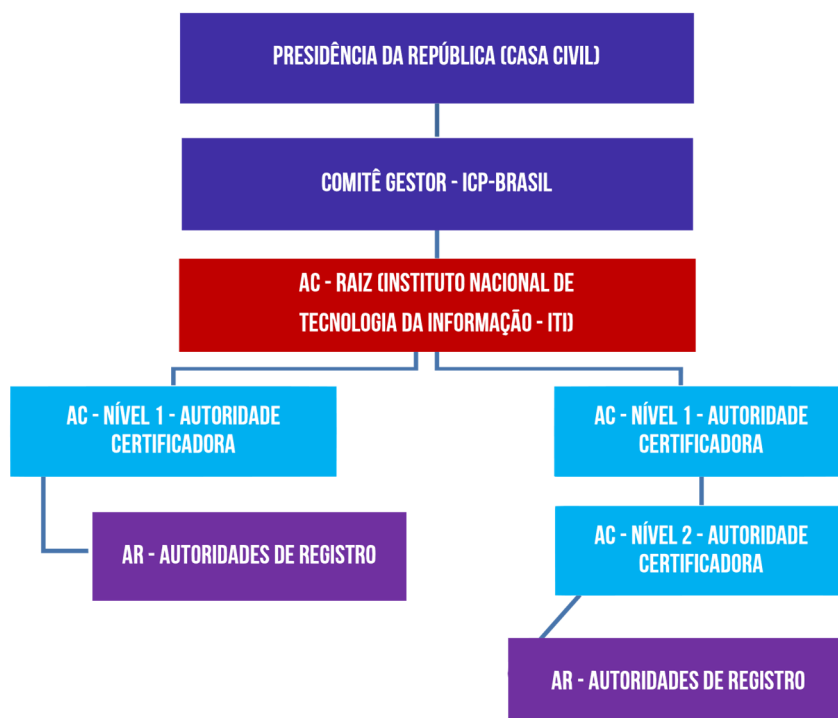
PRESIDÊNCIA DA REPÚBLICA (CASA CIVIL)

COMITÊ GESTOR - ICP-BRASIL

AC - RAIZ (INSTITUTO NACIONAL DE TECNOLOGIA DA INFORMAÇÃO - ITI)

AC - NÍVEL 1 - AUTORIDADE CERTIFICADORA

AR - AUTORIDADES DE REGISTRO

AC - NÍVEL 1 - AUTORIDADE CERTIFICADORA

AC - NÍVEL 2 - AUTORIDADE CERTIFICADORA

AR - AUTORIDADES DE REGISTRO